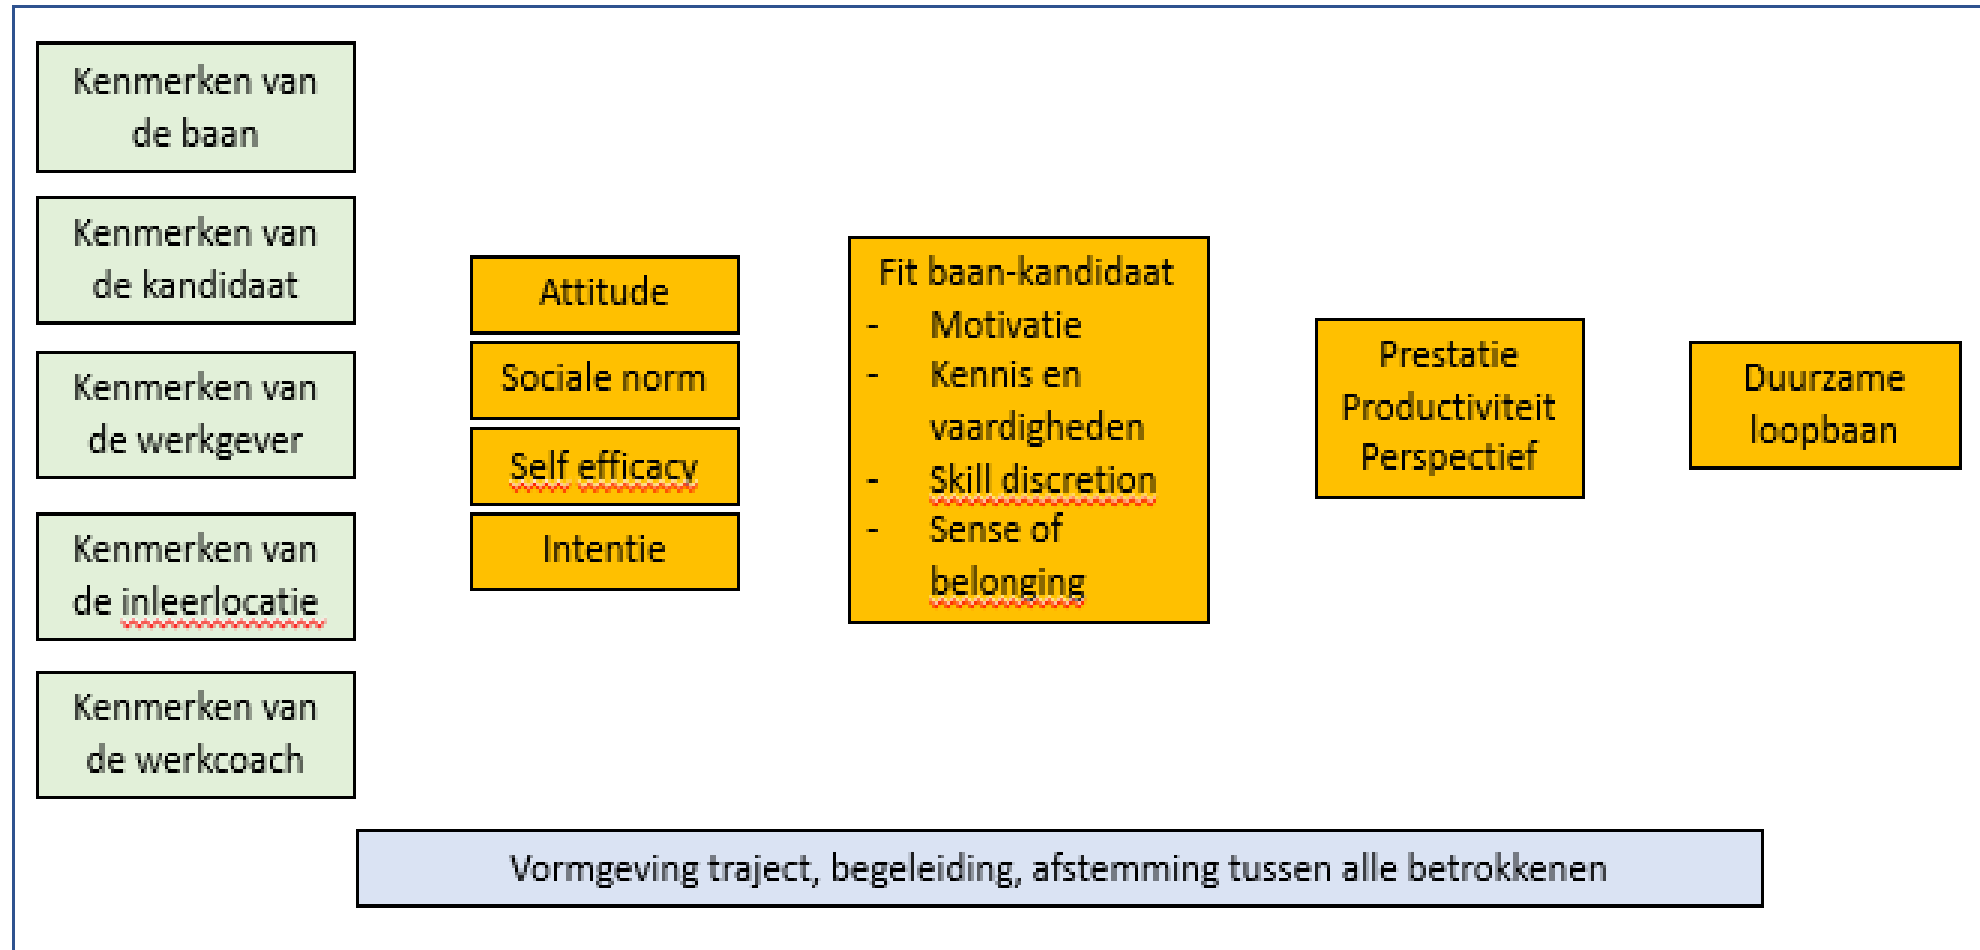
Kenmerken van de baan

Kenmerken van de kandidaat

Kenmerken van de werkgever

Kenmerken van de inleerlocatie

Kenmerken van de werkcoach

Attitude

Sociale norm

Self efficacy

Intentie

Fit baan-kandidaat
- Motivatie
- Kennis en vaardigheden
- Skill discretion
- Sense of belonging

Prestatie
Productiviteit
Perspectief

Duurzame loopbaan

Vormgeving traject, begeleiding, afstemming tussen alle betrokkenen